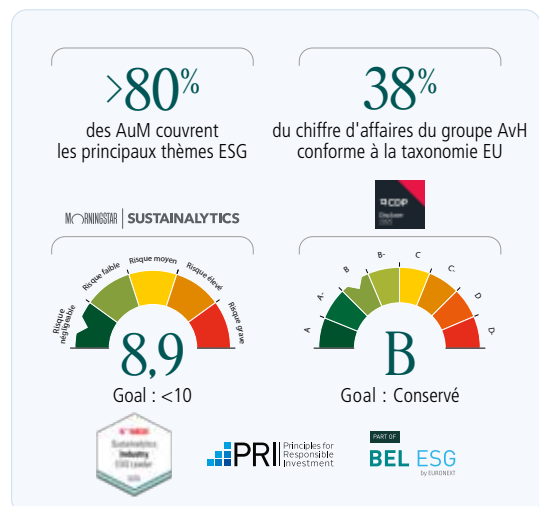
>80%
des AuM couvrent
les principaux thèmes ESG

38%
du chiffre d'affaires du groupe AvH
conforme à la taxonomie EU

MORNINGSTAR | SUSTAINALYTICS

Risque négligeable
Risque faible
Risque moyen
Risque élevé
Risque grave

8,9

Goal : <10

CDP
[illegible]

A
A-
B
B-
C
C-
D
D-

B

Goal : Conservé

Sustainalytics Industry ESG Leader

PRI Principles for Responsible Investment

PART OF
BEL ESG
by EURONEXT